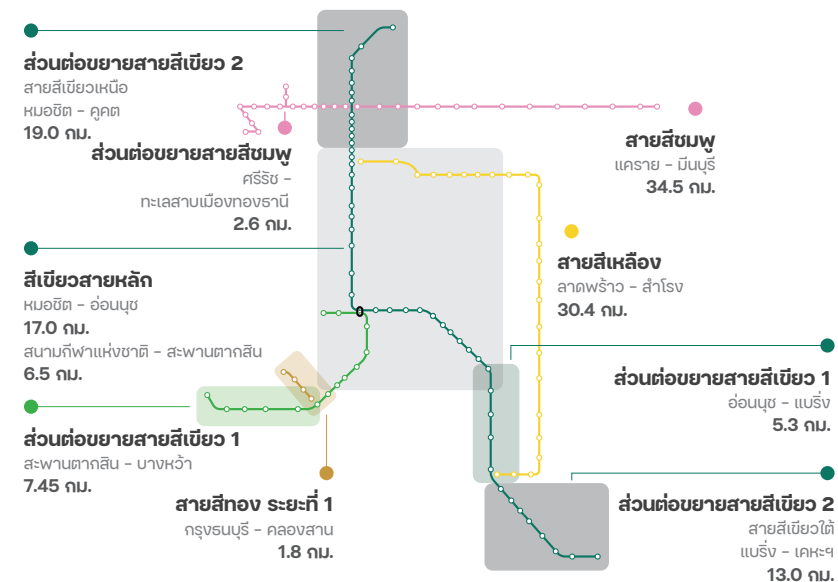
ส่วนต่อขยายสายสีเขียว 2
สายสีเขียวเหนือ
หมอชิต - คูคต
19.0 กม.

ส่วนต่อขยายสายสีชมพู
ศรีรัช -
ทะเลสาบเมืองทองธานี
2.6 กม.

สีเขียวสายหลัก
หมอชิต - อ่อนนุช
17.0 กม.
สนามกีฬาแห่งชาติ - สะพานตากสิน
6.5 กม.

ส่วนต่อขยายสายสีเขียว 1
สะพานตากสิน - บางหว้า
7.45 กม.

สายสีทอง ระยะที่ 1
กรุงธนบุรี - คลองสาน
1.8 กม.

สายสีชมพู
แคราย - มีนบุรี
34.5 กม.

สายสีเหลือง
ลาดพร้าว - สำโรง
30.4 กม.

ส่วนต่อขยายสายสีเขียว 1
อ่อนนุช - แบริ่ง
5.3 กม.

ส่วนต่อขยายสายสีเขียว 2
สายสีเขียวใต้
แบริ่ง - เคหะฯ
13.0 กม.

0